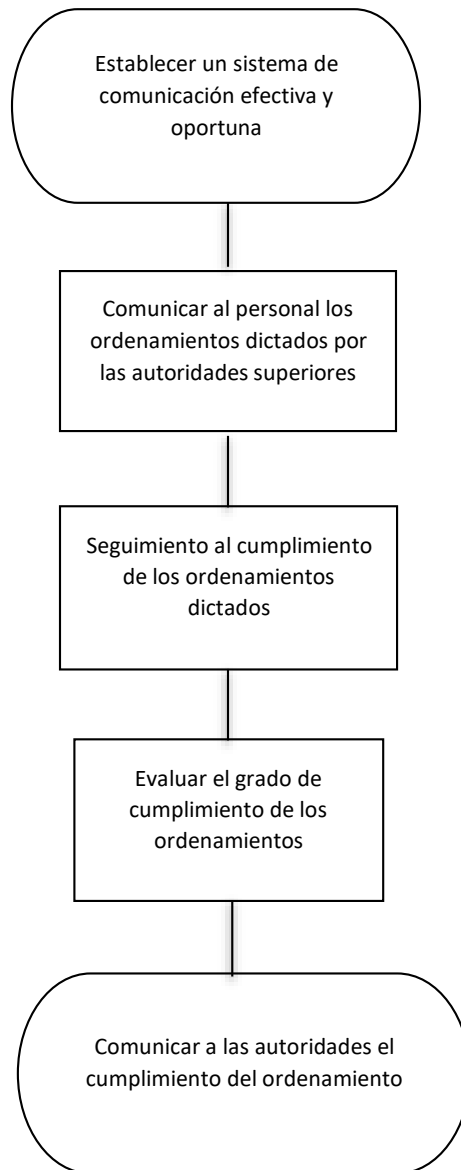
Establecer un sistema de comunicación efectiva y oportuna

Comunicar al personal los ordenamientos dictados por las autoridades superiores

Seguimiento al cumplimiento de los ordenamientos dictados

Evaluar el grado de cumplimiento de los ordenamientos

Comunicar a las autoridades el cumplimiento del ordenamiento